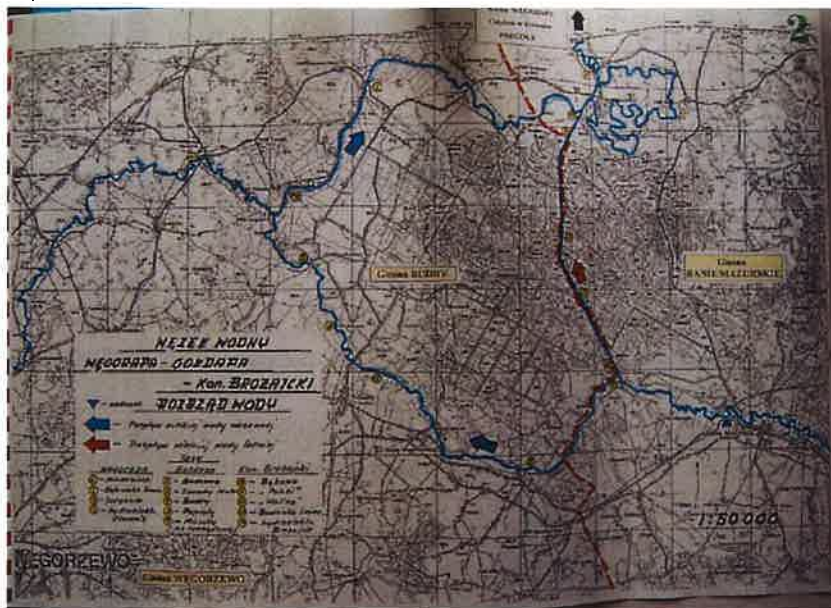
2

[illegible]
PRZEŻKA

Gmina KRUKLANKI

Gmina BANIE MAZURSKIE

WĘZEŁ WODNY
WĘGORAPA - GOŁDAPA
- Kan. BRODZICKI
ROZDZIAŁ WODY

- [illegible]
- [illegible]
- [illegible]

WĘGORAPA | GOŁDAPA | Kan. Brodzicki
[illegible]

1:50 000

WĘGORZEWO

Gmina WĘGORZEWO